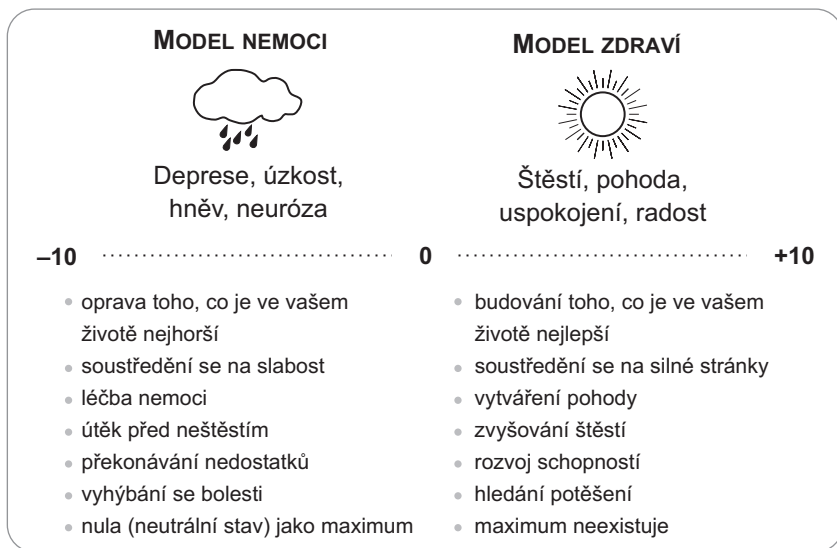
MODEL NEMOCI

Deprese, úzkost, hněv, neuróza

MODEL ZDRAVÍ

Štěstí, pohoda, uspokojení, radost

–10 0 +10

- oprava toho, co je ve vašem životě nejhorší
- soustředění se na slabost
- léčba nemoci
- útěk před neštěstím
- překonávání nedostatků
- vyhýbání se bolesti
- nula (neutrální stav) jako maximum

- budování toho, co je ve vašem životě nejlepší
- soustředění se na silné stránky
- vytváření pohody
- zvyšování štěstí
- rozvoj schopností
- hledání potěšení
- maximum neexistuje